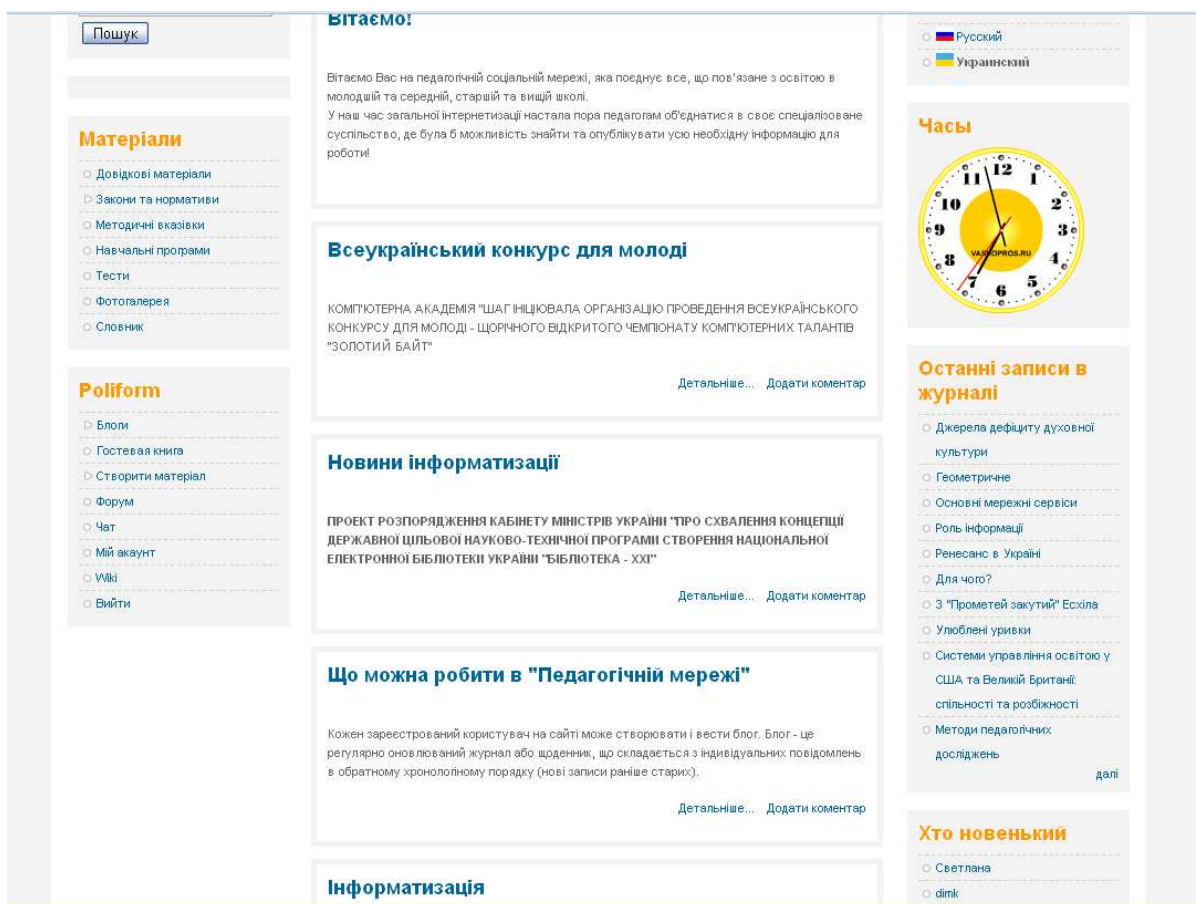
Пошук

Матеріали

Довідкові матеріали
Закони та нормативи
Методичні вказівки
Навчальні програми
Тести
Фотогалерея
Словник

Poliform

Блоги
Гостевая книга
Створити матеріал
Форум
Чат
Мій акаунт
Wiki
Вийти

Вітаємо!

Вітаємо Вас на педагогічній соціальній мережі, яка поєднує все, що пов'язане з освітою в молодшій та середній, старшій та вищій школі.
У наш час загальної інтернетизації настала пора педагогам об'єднатися в своє спеціалізоване суспільство, де була б можливість знайти та опублікувати усю необхідну інформацію для роботи!

Всеукраїнський конкурс для молоді

КОМП'ЮТЕРНА АКАДЕМІЯ "ШАГ ІНІЦІЮВАЛА ОРГАНІЗАЦІЮ ПРОВЕДЕННЯ ВСЕУКРАЇНСЬКОГО КОНКУРСУ ДЛЯ МОЛОДІ - ЩОРІЧНОГО ВІДКРИТОГО ЧЕМПІОНАТУ КОМП'ЮТЕРНИХ ТАЛАНТІВ "ЗОЛОТИЙ БАЙТ"

Детальніше... Додати коментар

Новини інформатизації

ПРОЕКТ РОЗПОРЯДЖЕННЯ КАБІНЕТУ МІНІСТРІВ УКРАЇНИ "ПРО СХВАЛЕННЯ КОНЦЕПЦІЇ ДЕРЖАВНОЇ ЦІЛЬОВОЇ НАУКОВО-ТЕХНІЧНОЇ ПРОГРАМИ СТВОРЕННЯ НАЦІОНАЛЬНОЇ ЕЛЕКТРОННОЇ БІБЛІОТЕКИ УКРАЇНИ "БІБЛІОТЕКА - XXI"

Детальніше... Додати коментар

Що можна робити в "Педагогічній мережі"

Кожен зареєстрований користувач на сайті може створювати і вести блог. Блог - це регулярно оновлюваний журнал або щоденник, що складається з індивідуальних повідомлень в обратному хронологіному порядку (нові записи раніше старих).

Детальніше... Додати коментар

Інформатизація

Русский
Украинский

Часы

12 1 2 3 4 5 6 7 8 9 10 11
VASHVOPROS.RU

Останні записи в журналі

Джерела дефіциту духовної культури
Геометричне
Основні мережні сервіси
Роль інформації
Ренесанс в Україні
Для чого?
З "Прометей закутий" Есхіла
Улюблені уривки
Системи управління освітою у США та Великій Британії: спільності та розбіжності
Методи педагогічних досліджень
далі

Хто новенький

Светлана
dimk